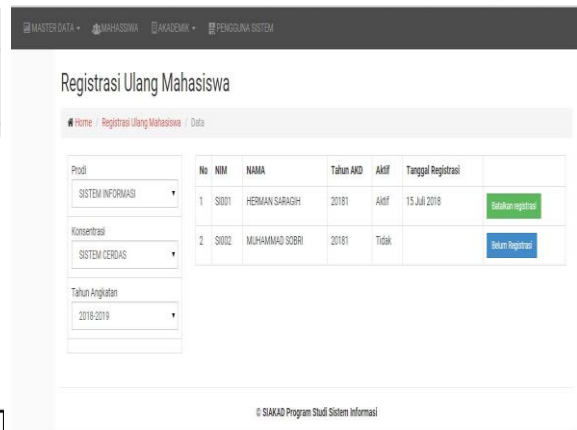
MASTER DATA ▾ MAHASISWA AKADEMIK ▾ PENGGUNA SISTEM

Registrasi Ulang Mahasiswa

Home / Registrasi Ulang Mahasiswa / Data

Prodi
SISTEM INFORMASI

Konsentrasi
SISTEM CERDAS

Tahun Angkatan
2018-2019

| No | NIM | NAMA | Tahun AKD | Aktif | Tanggal Registrasi | |
|---|---|---|---|---|---|---|
| 1 | SI001 | HERMAN SARAGIH | 20181 | Aktif | 15 Juli 2018 | Batalkan registrasi |
| 2 | SI002 | MUHAMMAD SOBRI | 20181 | Tidak | | Belum Registrasi |

© SIAKAD Program Studi Sistem Informasi